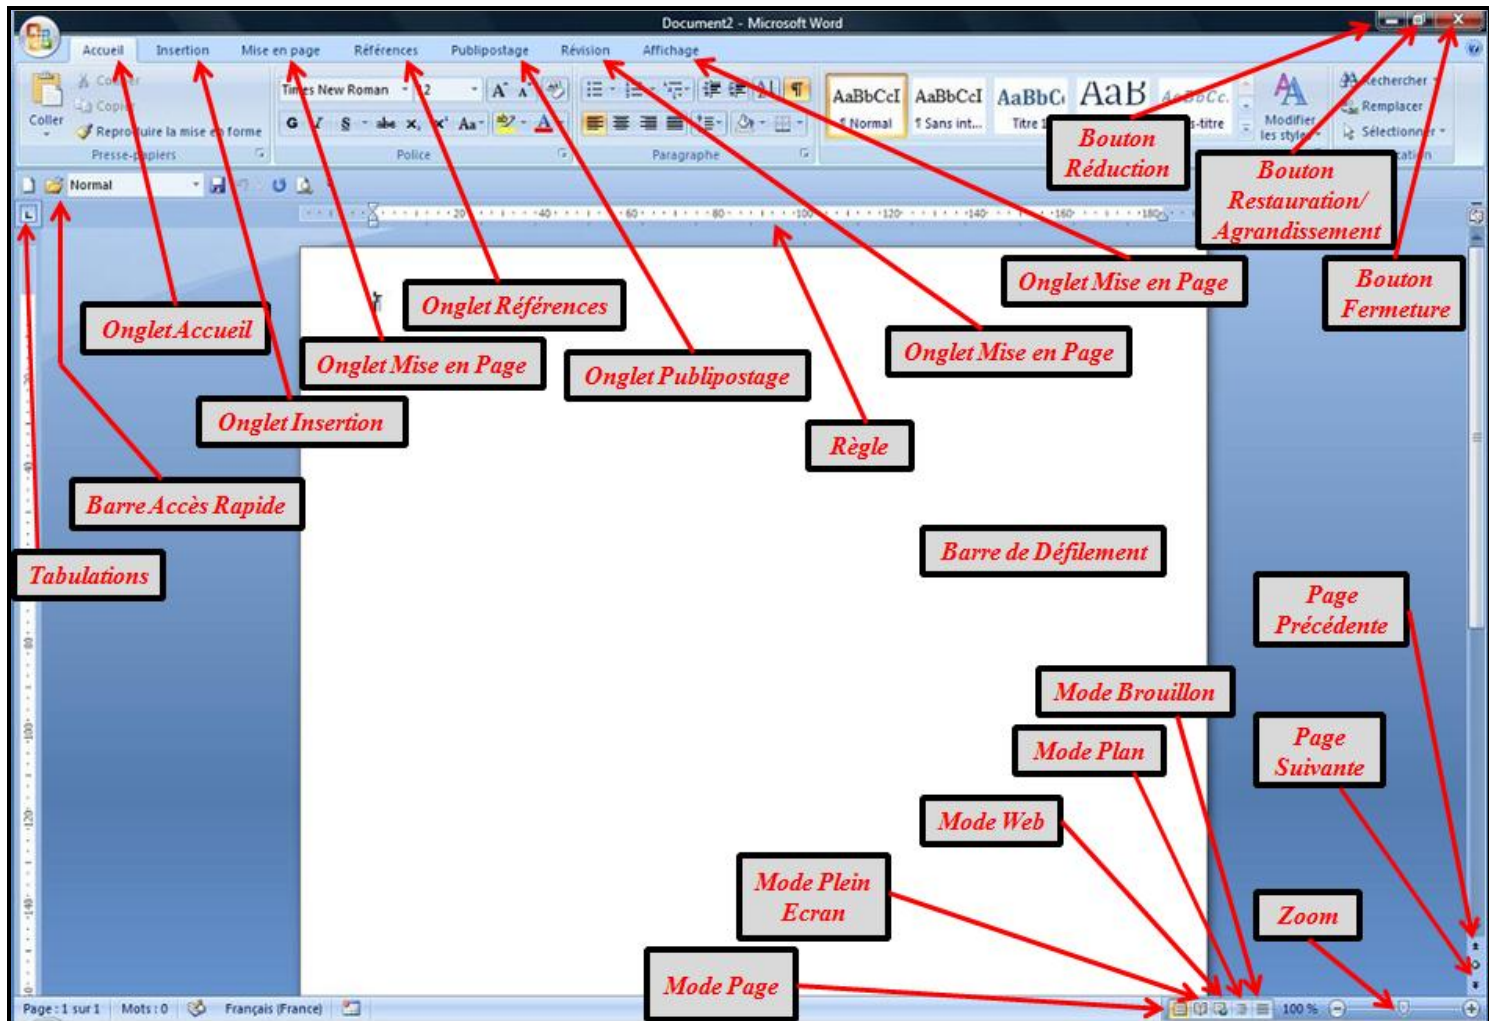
Document2 - Microsoft Word

Accueil Insertion Mise en page Références Publipostage Révision Affichage

Coller
Copier
Reproduire la mise en forme
Presse-papiers

Times New Roman 12
G I S abe x, x² Aa
Police

Paragraphe

AaBbCcI ¶ Normal
AaBbCcI ¶ Sans int...
AaBbC Titre 1
AaB
AaBbCc. s-titre
Modifier les styles

Rechercher
Remplacer
Sélectionner

Normal

Bouton Réduction
Bouton Restauration/ Agrandissement
Bouton Fermeture
Onglet Mise en Page
Onglet Références
Onglet Accueil
Onglet Mise en Page
Onglet Publipostage
Onglet Mise en Page
Onglet Insertion
Règle
Barre Accès Rapide
Tabulations
Barre de Défilement
Page Précédente
Mode Brouillon
Mode Plan
Page Suivante
Mode Web
Mode Plein Ecran
Zoom
Mode Page

Page : 1 sur 1 Mots : 0 Français (France) 100 %